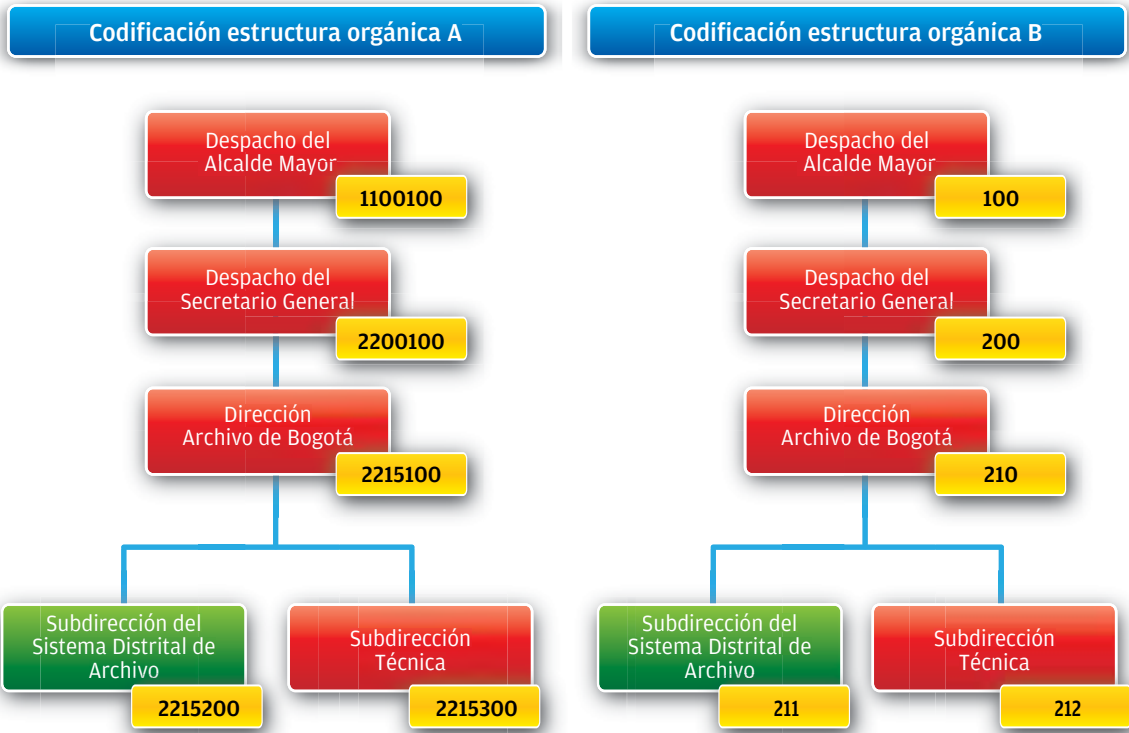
Codificación estructura orgánica A

Despacho del Alcalde Mayor
1100100

Despacho del Secretario General
2200100

Dirección Archivo de Bogotá
2215100

Subdirección del Sistema Distrital de Archivo
2215200

Subdirección Técnica
2215300

Codificación estructura orgánica B

Despacho del Alcalde Mayor
100

Despacho del Secretario General
200

Dirección Archivo de Bogotá
210

Subdirección del Sistema Distrital de Archivo
211

Subdirección Técnica
212